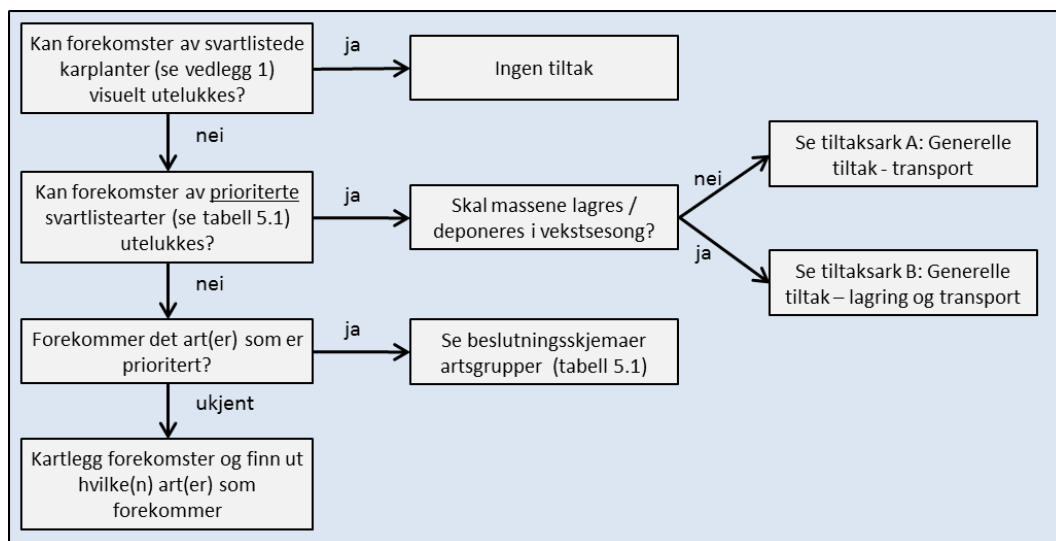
Kan forekomster av svartlistede karplanter (se vedlegg 1) visuelt utelukkes?

ja

Ingen tiltak

nei

Kan forekomster av prioriterte svartlistearter (se tabell 5.1) utelukkes?

ja

Skal massene lagres / deponeres i vekstsesong?

nei

Se tiltaksark A: Generelle tiltak - transport

ja

Se tiltaksark B: Generelle tiltak – lagring og transport

nei

Forekommer det art(er) som er prioritert?

ja

Se beslutningsskjemaer artsgrupper (tabell 5.1)

ukjent

Kartlegg forekomster og finn ut hvilke(n) art(er) som forekommer